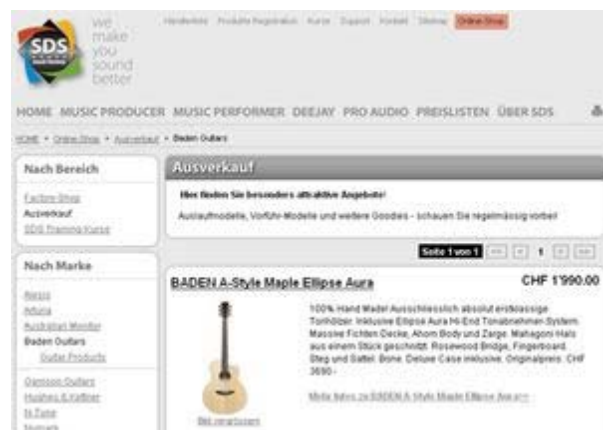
SDS

we make you sound better

Händlerliste Produkte Registration Kurse Support Kontakt Sitemap Online Shop

HOME MUSIC PRODUCER MUSIC PERFORMER DEEJAY PRO AUDIO PREISLISTEN ÜBER SDS

HOME • Online Shop • Ausverkauf • Baden Guitars

Nach Bereich

Factory Shop
Ausverkauf
SDS Training Kurse

Nach Marke

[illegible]
Arturia
Australian Monitor
Baden Guitars
Guitar Products
Dawsons Guitars
Hughes & Kettner
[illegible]
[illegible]

Ausverkauf

Hier finden Sie besonders attraktive Angebote!

Auslaufmodelle, Vorführ-Modelle und weitere Goodies - schauen Sie regelmässig vorbei!

Seite 1 von 1 1

BADEN A-Style Maple Ellipse Aura

CHF 1'990.00

100% Hand Made! Ausschliesslich absolut erstklassige Tonhölzer. Inklusive Ellipse Aura Hi-End Tonabnehmer System. Massive Fichten Decke, Ahorn Body und Zarge. Mahagoni Hals aus einem Stück geschnitzt. Rosewood Bridge, Fingerboard. Steg und Sattel: Bone. Deluxe Case inklusive. Originalpreis: CHF 3690.-

Bild vergrössern

Mehr Infos zu BADEN A-Style Maple Ellipse Aura >>